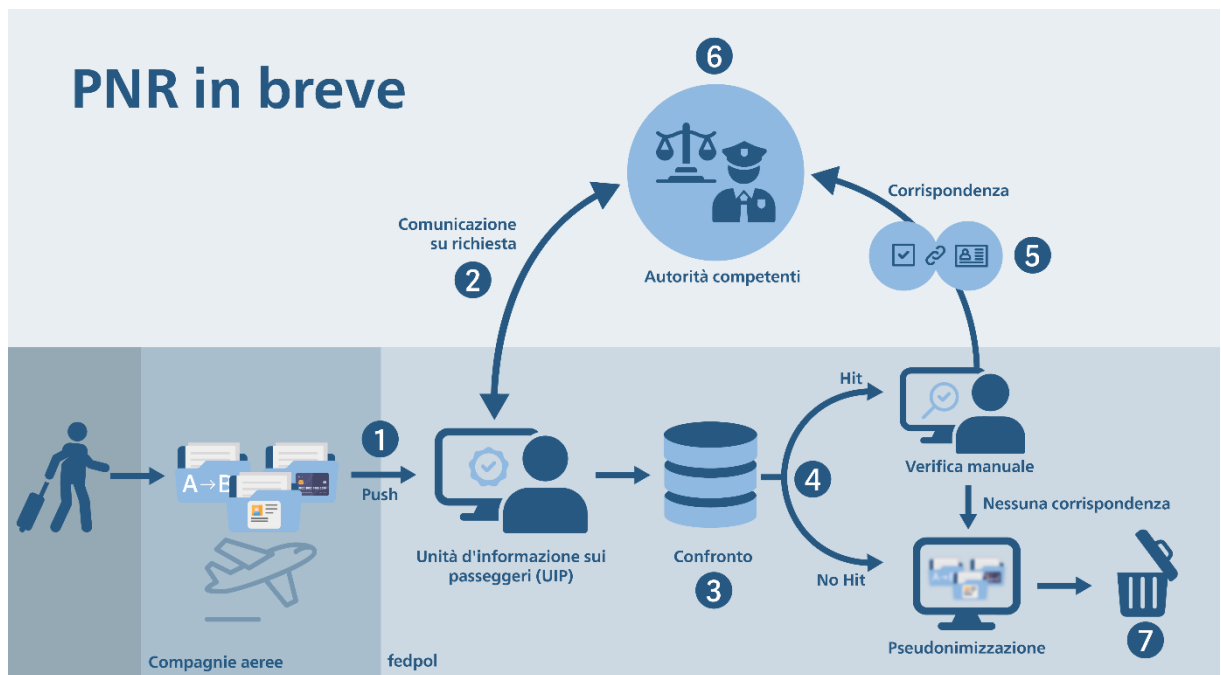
PNR in breve

6

Autorità competenti

Comunicazione su richiesta

2

Corrispondenza

5

A→B

1

Push

Unità d'informazione sui passeggeri (UIP)

Confronto

3

4

Hit

Verifica manuale

Nessuna corrispondenza

No Hit

Pseudonimizzazione

7

Compagnie aeree

fedpol